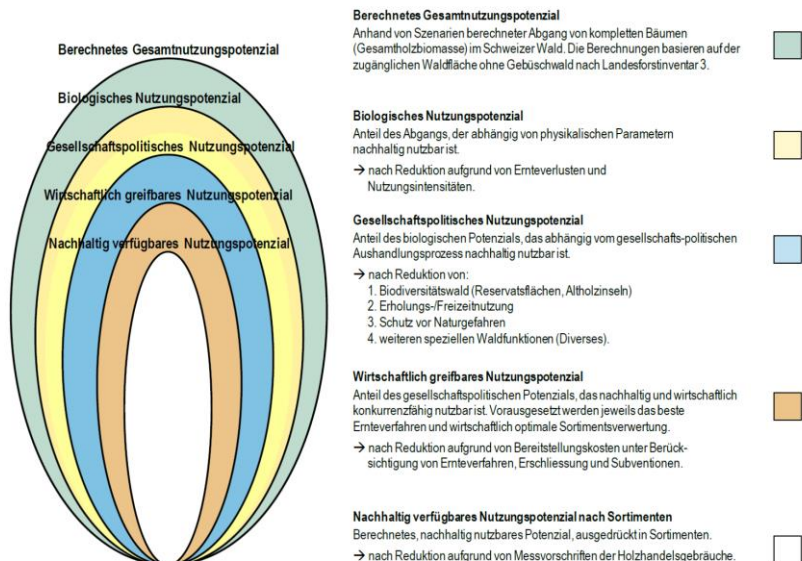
Berechnetes Gesamtnutzungspotenzial

Biologisches Nutzungspotenzial

Gesellschaftspolitisches Nutzungspotenzial

Wirtschaftlich greifbares Nutzungspotenzial

Nachhaltig verfügbares Nutzungspotenzial

Berechnetes Gesamtnutzungspotenzial
Anhand von Szenarien berechneter Abgang von kompletten Bäumen (Gesamtholzbiomasse) im Schweizer Wald. Die Berechnungen basieren auf der zugänglichen Waldfläche ohne Gebüschwald nach Landesforstinventar 3.

Biologisches Nutzungspotenzial
Anteil des Abgangs, der abhängig von physikalischen Parameter nachhaltig nutzbar ist.
→ nach Reduktion aufgrund von Ernteverlusten und Nutzungsintensitäten.

Gesellschaftspolitisches Nutzungspotenzial
Anteil des biologischen Potenzials, das abhängig vom gesellschafts-politischen Aushandlungsprozess nachhaltig nutzbar ist.
→ nach Reduktion von:
1. Biodiversitätswald (Reservatsflächen, Altholzinseln)
2. Erholungs-/Freizeitnutzung
3. Schutz vor Naturgefahren
4. weiteren speziellen Waldfunktionen (Diverses).

Wirtschaftlich greifbares Nutzungspotenzial
Anteil des gesellschaftspolitischen Potenzials, das nachhaltig und wirtschaftlich konkurrenzfähig nutzbar ist. Vorausgesetzt werden jeweils das beste Ernteverfahren und wirtschaftlich optimale Sortimentsverwertung.
→ nach Reduktion aufgrund von Bereitstellungskosten unter Berücksichtigung von Ernteverfahren, Erschliessung und Subventionen.

Nachhaltig verfügbares Nutzungspotenzial nach Sortimenten
Berechnetes, nachhaltig nutzbares Potenzial, ausgedrückt in Sortimenten.
→ nach Reduktion aufgrund von Messvorschriften der Holzhandelsgebräuche.